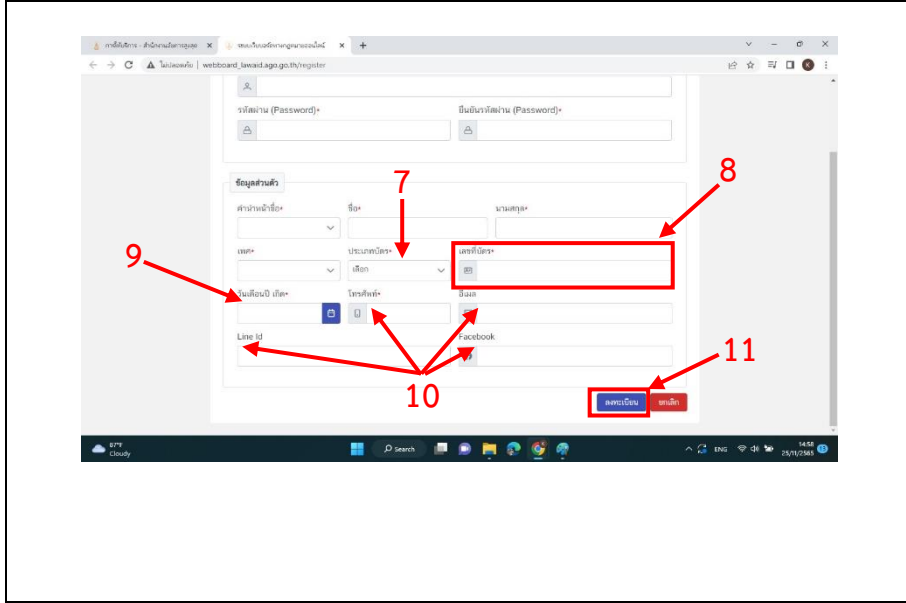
การให้บริการ - สำนักงานอัยการสูงสุด ×
ระบบเว็บบอร์ดทางกฎหมายออนไลน์ ×
+

ไม่ปลอดภัย | webboard_lawaid.ago.go.th/register

รหัสผ่าน (Password)*
ยืนยันรหัสผ่าน (Password)*

ข้อมูลส่วนตัว

7

8

คำนำหน้าชื่อ*
ชื่อ*
นามสกุล*

9

เพศ*
ประเภทบัตร*
เลือก
เลขที่บัตร*

วันเดือนปี เกิด*
โทรศัพท์*
อีเมล

Line Id
Facebook

10

11

ลงทะเบียน
ยกเลิก

67°F
Cloudy

Search

ENG
14:58
25/11/2565